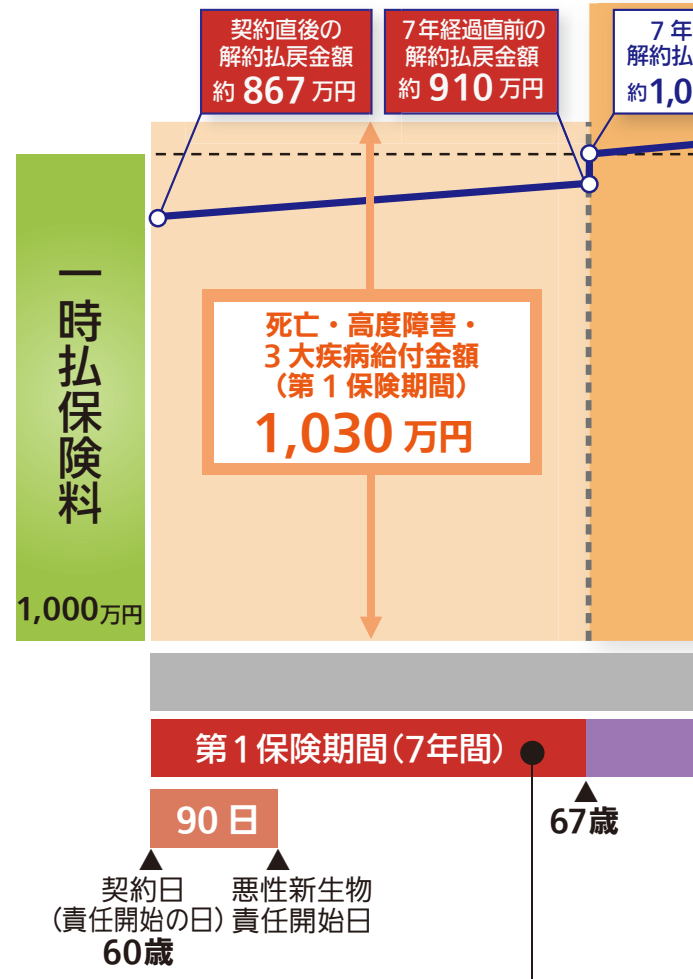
契約直後の
解約払戻金額
約 867 万円

7年経過直前の
解約払戻金額
約 910 万円

7 年
解約払
約1,0

一時払保険料
1,000万円

死亡・高度障害・
3 大疾病給付金額
（第 1 保険期間）
1,030 万円

第 1 保険期間（7年間）

67歳

90 日

契約日
（責任開始の日）
60歳

悪性新生物
責任開始日